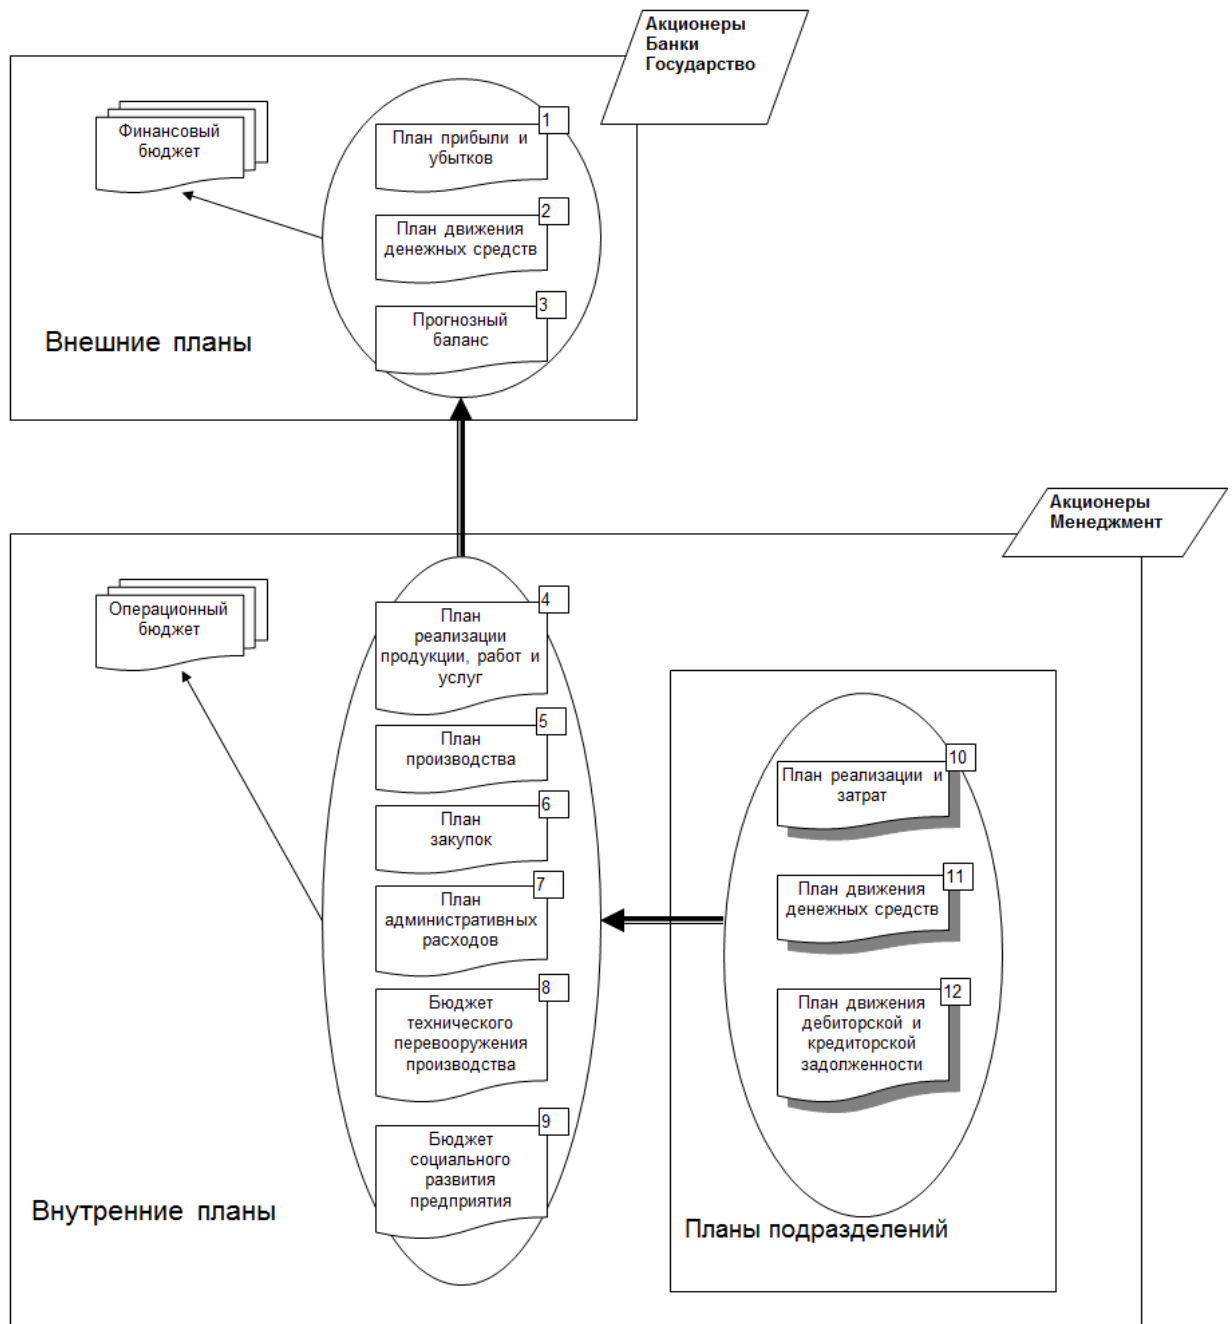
Акционеры
Банки
Государство

Финансовый бюджет

1
План прибыли и убытков

2
План движения денежных средств

3
Прогнозный баланс

Внешние планы

Акционеры
Менеджмент

Операционный бюджет

4
План реализации продукции, работ и услуг

5
План производства

6
План закупок

7
План административных расходов

8
Бюджет технического перевооружения производства

9
Бюджет социального развития предприятия

Внутренние планы

10
План реализации и затрат

11
План движения денежных средств

12
План движения дебиторской и кредиторской задолженности

Планы подразделений